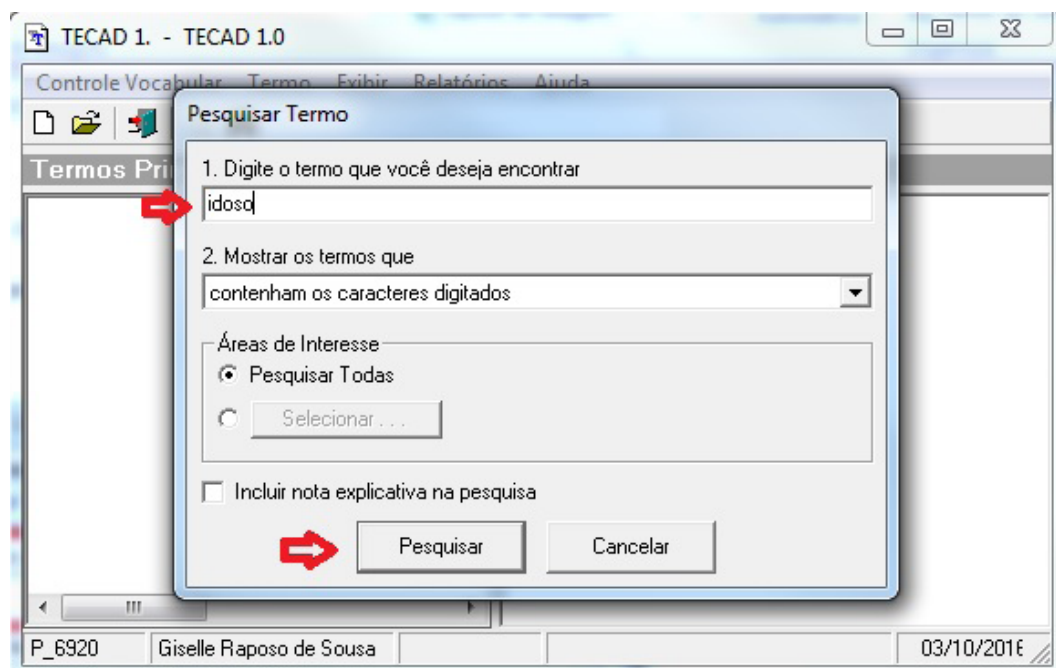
TECAD 1. - TECAD 1.0

Controle Vocabular Termo Exibir Relatórios Ajuda

Termos Pri

Pesquisar Termo

1. Digite o termo que você deseja encontrar

idoso

2. Mostrar os termos que

contenham os caracteres digitados

Áreas de Interesse

Pesquisar Todas

Selecionar . . .

Incluir nota explicativa na pesquisa

Pesquisar

Cancelar

P_6920

Giselle Raposo de Sousa

03/10/201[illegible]